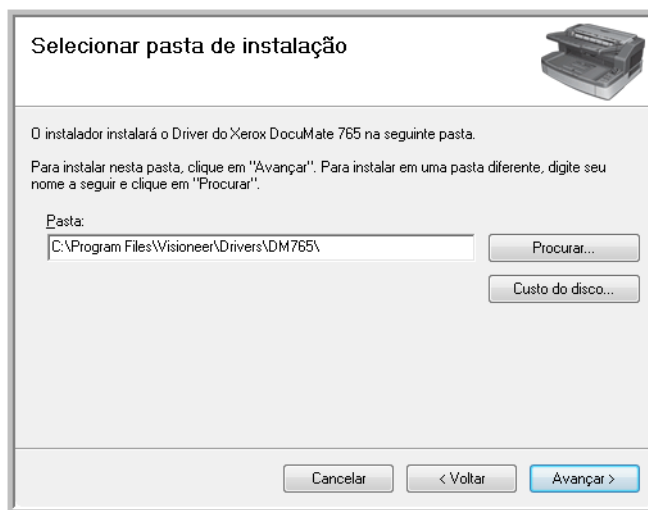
Selecionar pasta de instalação

O instalador instalará o Driver do Xerox DocuMate 765 na seguinte pasta.

Para instalar nesta pasta, clique em "Avançar". Para instalar em uma pasta diferente, digite seu nome a seguir e clique em "Procurar".

Pasta:

C:\Program Files\Visioneer\Drivers\DM765\

Procurar...

Custo do disco...

Cancelar

< Voltar

Avançar >